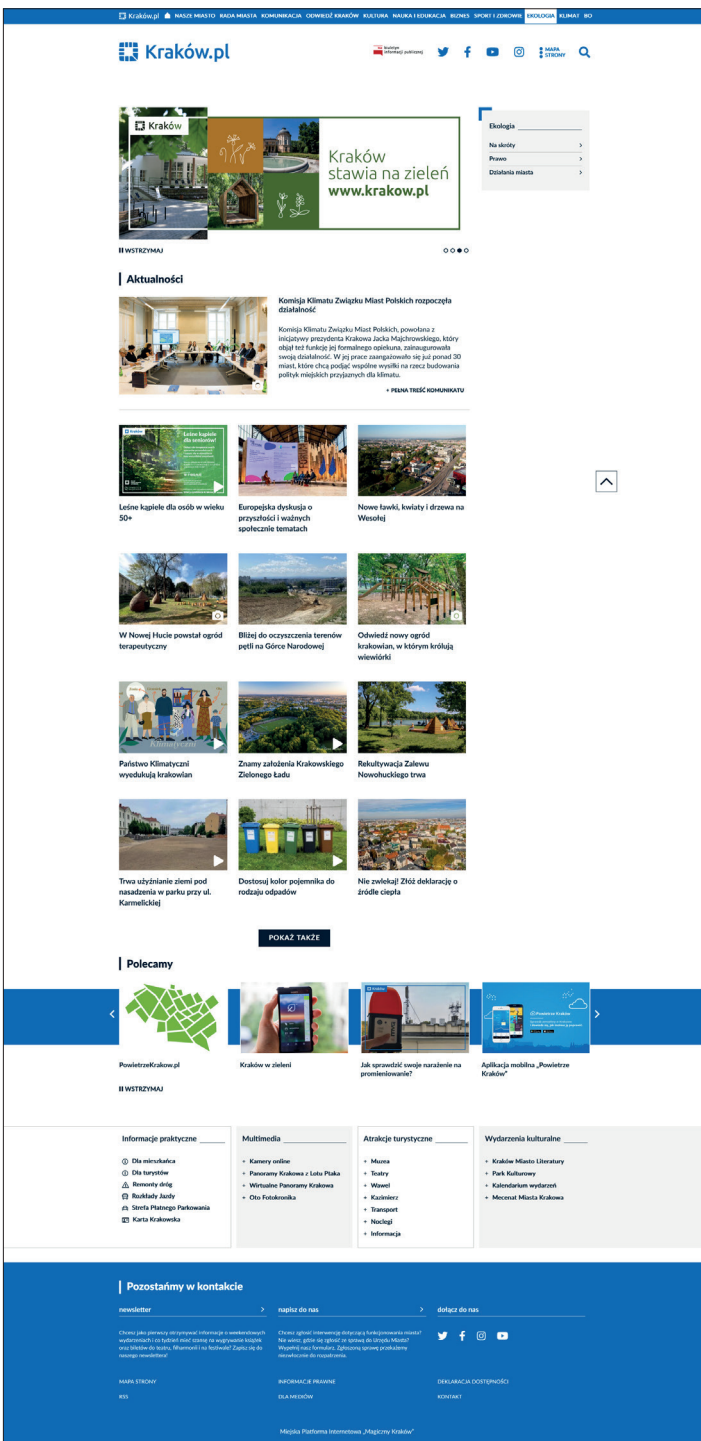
Kraków.pl NASZE MIASTO RADA MIASTA KOMUNIKACJA ODWIEDŹ KRAKÓW KULTURA NAUKA I EDUKACJA BIZNES SPORT I ZDROWIE EKOLOGIA KLIMAT BO

Kraków.pl

Biuletyn Informacji Publicznej

MAPA STRONY

Kraków

Kraków stawia na zieleń
www.krakow.pl

WSTRZYMAJ

Ekologia

Na skróty

Prawo

Działania miasta

Aktualności

Komisja Klimatu Związku Miast Polskich rozpoczęła działalność

Komisja Klimatu Związku Miast Polskich, powołana z inicjatywy prezydenta Krakowa Jacka Majchrowskiego, który objął też funkcję jej formalnego opiekuna, zainaugurowała swoją działalność. W jej prace zaangażowało się już ponad 30 miast, które chcą podjąć wspólne wysiłki na rzecz budowania polityk miejskich przyjaznych dla klimatu.

+ PEŁNA TREŚĆ KOMUNIKATU

Leśne kąpiele dla osób w wieku 50+

Europejska dyskusja o przyszłości i ważnych społecznie tematach

Nowe ławki, kwiaty i drzewa na Wesołej

W Nowej Hucie powstał ogród terapeutyczny

Bliżej do oczyszczenia terenów pętli na Górce Narodowej

Odwiedź nowy ogród krakowian, w którym królują wiewiórki

Państwo Klimatyczni wyedukują krakowian

Znamy założenia Krakowskiego Zielonego Ładu

Rekultywacja Zalewu Nowohuckiego trwa

Trwa użyźnianie ziemi pod nasadzenia w parku przy ul. Karmelickiej

Dostosuj kolor pojemnika do rodzaju odpadów

Nie zwlekaj! Złóż deklarację o źródle ciepła

POKAŻ TAKŻE

Polecamy

PowietrzeKraków.pl

Kraków w zieleni

Jak sprawdzić swoje narażenie na promieniowanie?

Aplikacja mobilna „Powietrze Kraków"

WSTRZYMAJ

Informacje praktyczne

Dla mieszkańca
Dla turystów
Remonty dróg
Rozkłady Jazdy
Strefa Płatnego Parkowania
Karta Krakowska

Multimedia

+ Kamery online
+ Panoramy Krakowa z Lotu Ptaka
+ Wirtualne Panoramy Krakowa
+ Oto Fotokronika

Atrakcje turystyczne

+ Muzea
+ Teatry
+ Wawel
+ Kazimierz
+ Transport
+ Noclegi
+ Informacja

Wydarzenia kulturalne

+ Kraków Miasto Literatury
+ Park Kulturowy
+ Kalendarium wydarzeń
+ Mecenat Miasta Krakowa

Pozostańmy w kontakcie

newsletter

Chcesz jako pierwszy otrzymywać informacje o weekendowych wydarzeniach i co tydzień mieć szansę na wygrywanie książek oraz biletów do teatru, filharmonii i na festiwale? Zapisz się do naszego newslettera!

napisz do nas

Chcesz zgłosić interwencję dotyczącą funkcjonowania miasta? Nie wiesz, gdzie się zgłosić ze sprawą do Urzędu Miasta? Wypełnij nasz formularz. Zgłoszoną sprawę przekażemy niezwłocznie do rozpatrzenia.

dołącz do nas

MAPA STRONY
RSS
INFORMACJE PRAWNE
DLA MEDIÓW
DEKLARACJA DOSTĘPNOŚCI
KONTAKT

Miejska Platforma Internetowa „Magiczny Kraków"